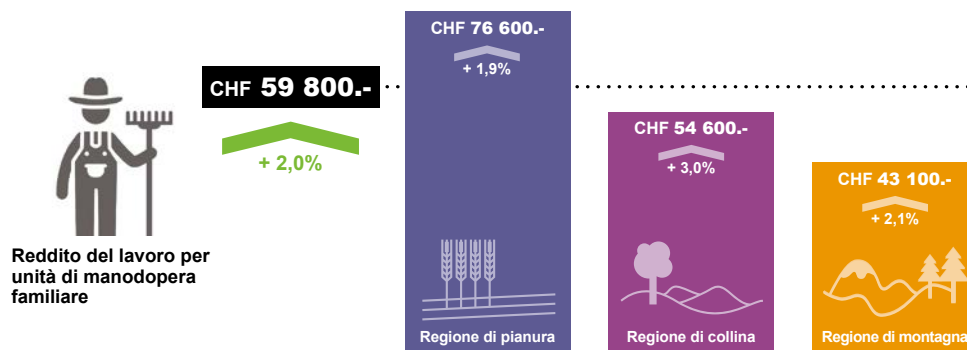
CHF 59 800.-

+ 2,0%

Reddito del lavoro per unità di manodopera familiare

CHF 76 600.-

+ 1,9%

Regione di pianura

CHF 54 600.-

+ 3,0%

Regione di collina

CHF 43 100.-

+ 2,1%

Regione di montagna